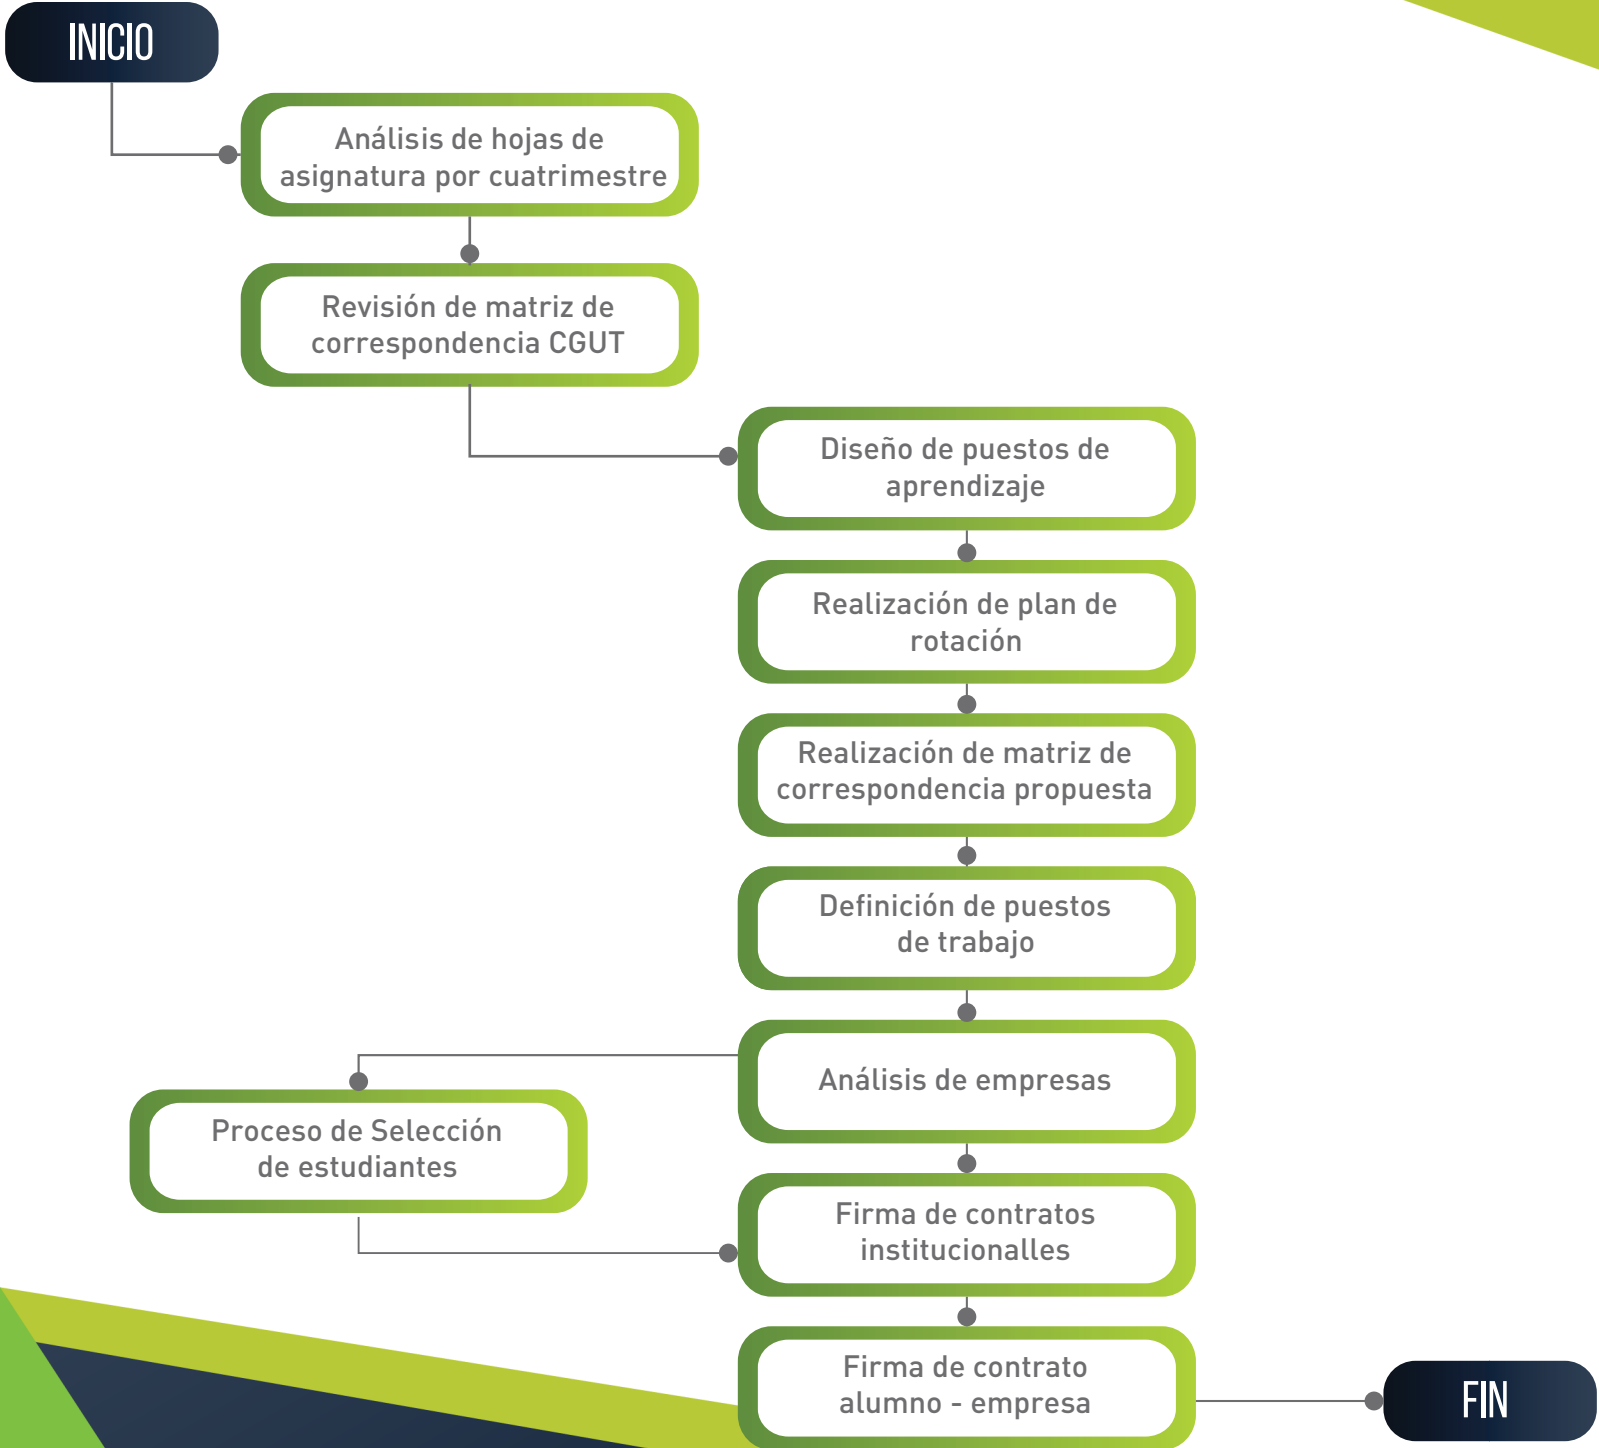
INICIO

Análisis de hojas de asignatura por cuatrimestre

Revisión de matriz de correspondencia CGUT

Diseño de puestos de aprendizaje

Realización de plan de rotación

Realización de matriz de correspondencia propuesta

Definición de puestos de trabajo

Análisis de empresas

Proceso de Selección de estudiantes

Firma de contratos institucionalles

Firma de contrato alumno - empresa

FIN